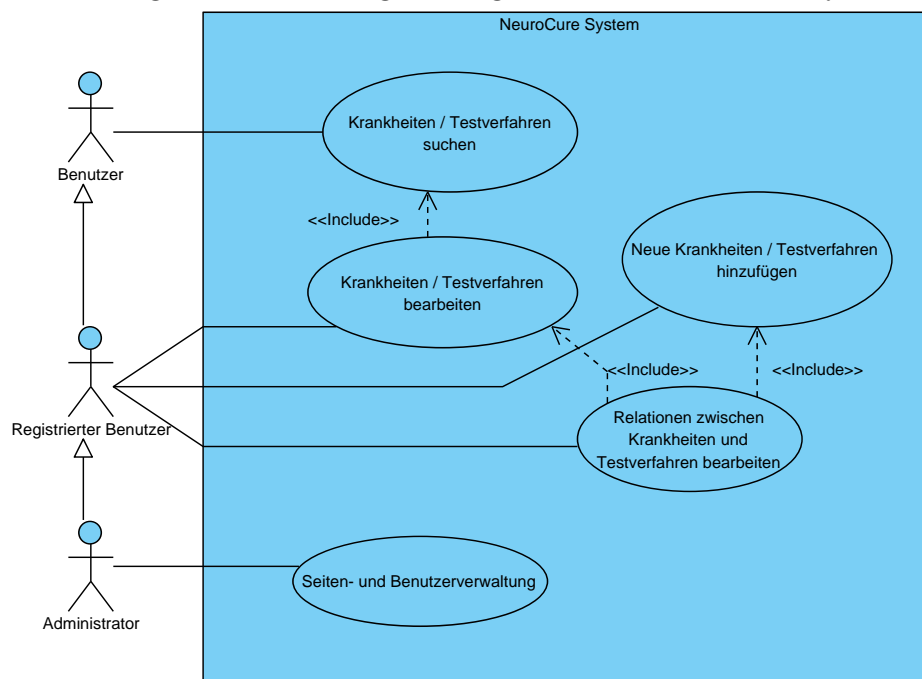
NeuroCure System

Benutzer

Krankheiten / Testverfahren suchen

<<Include>>

Krankheiten / Testverfahren bearbeiten

Neue Krankheiten / Testverfahren hinzufügen

<<Include>>

<<Include>>

Registrierter Benutzer

Relationen zwischen Krankheiten und Testverfahren bearbeiten

Administrator

Seiten- und Benutzerverwaltung